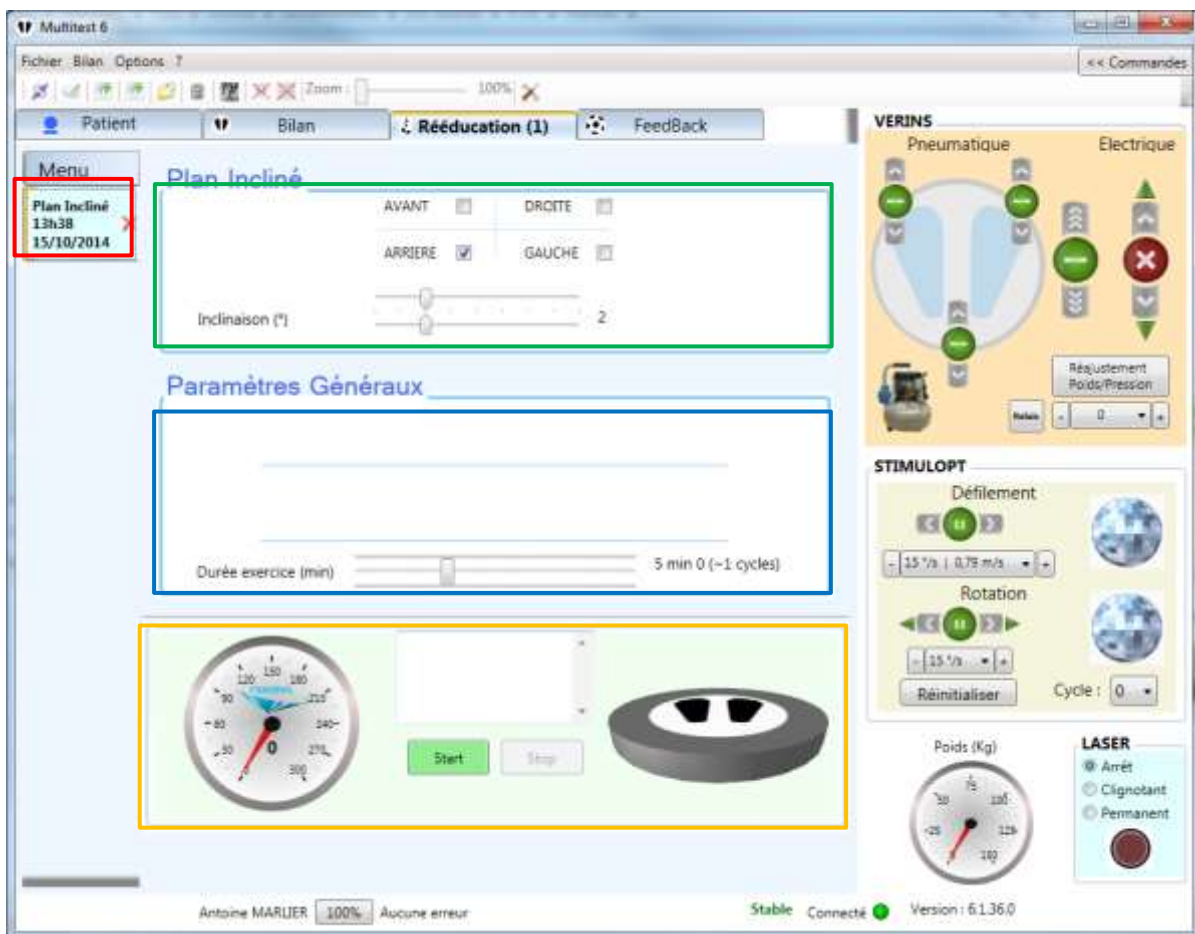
Multitest 6

Fichier Bilan Options ?

<< Commandes

Zoom : 100%

Patient Bilan Rééducation (1) FeedBack

Menu

Plan Incliné
13h38
15/10/2014

Plan Incliné

AVANT DROITE
ARRIERE GAUCHE

Inclinaison (°) 2

Paramètres Généraux

Durée exercice (min) 5 min 0 (~1 cycles)

120 150 180
90 210
60 240
30 270
0 300

Start Stop

VERINS

Pneumatique Electrique

Réajustement Poids/Pression

Relais - 0 +

STIMULOPT

Défilement

- 15 °/s | 0,79 m/s +

Rotation

- 15 °/s +

Réinitialiser Cycle : 0

Poids (Kg)

50 75 100
25 125
0 150

LASER

Arrêt
Clignotant
Permanent

Antoine MARLIER 100% Aucune erreur Stable Connecté Version : 6.1.36.0